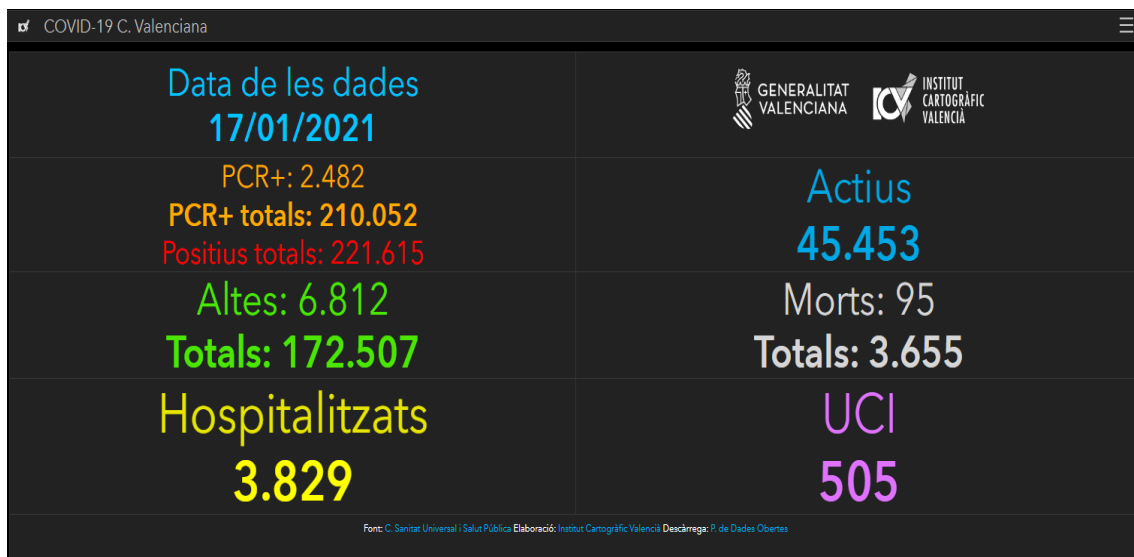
COVID-19 C. Valenciana

Data de les dades
17/01/2021

GENERALITAT VALENCIANA
INSTITUT CARTOGRÀFIC VALENCIÀ

PCR+: 2.482
PCR+ totals: 210.052
Positius totals: 221.615

Actius
45.453

Altes: 6.812
Totals: 172.507

Morts: 95
Totals: 3.655

Hospitalitzats
3.829

UCI
505

Font: C. Sanitat Universal i Salut Pública Elaboració: Institut Cartogràfic Valencià Descàrrega: P. de Dades Obertes